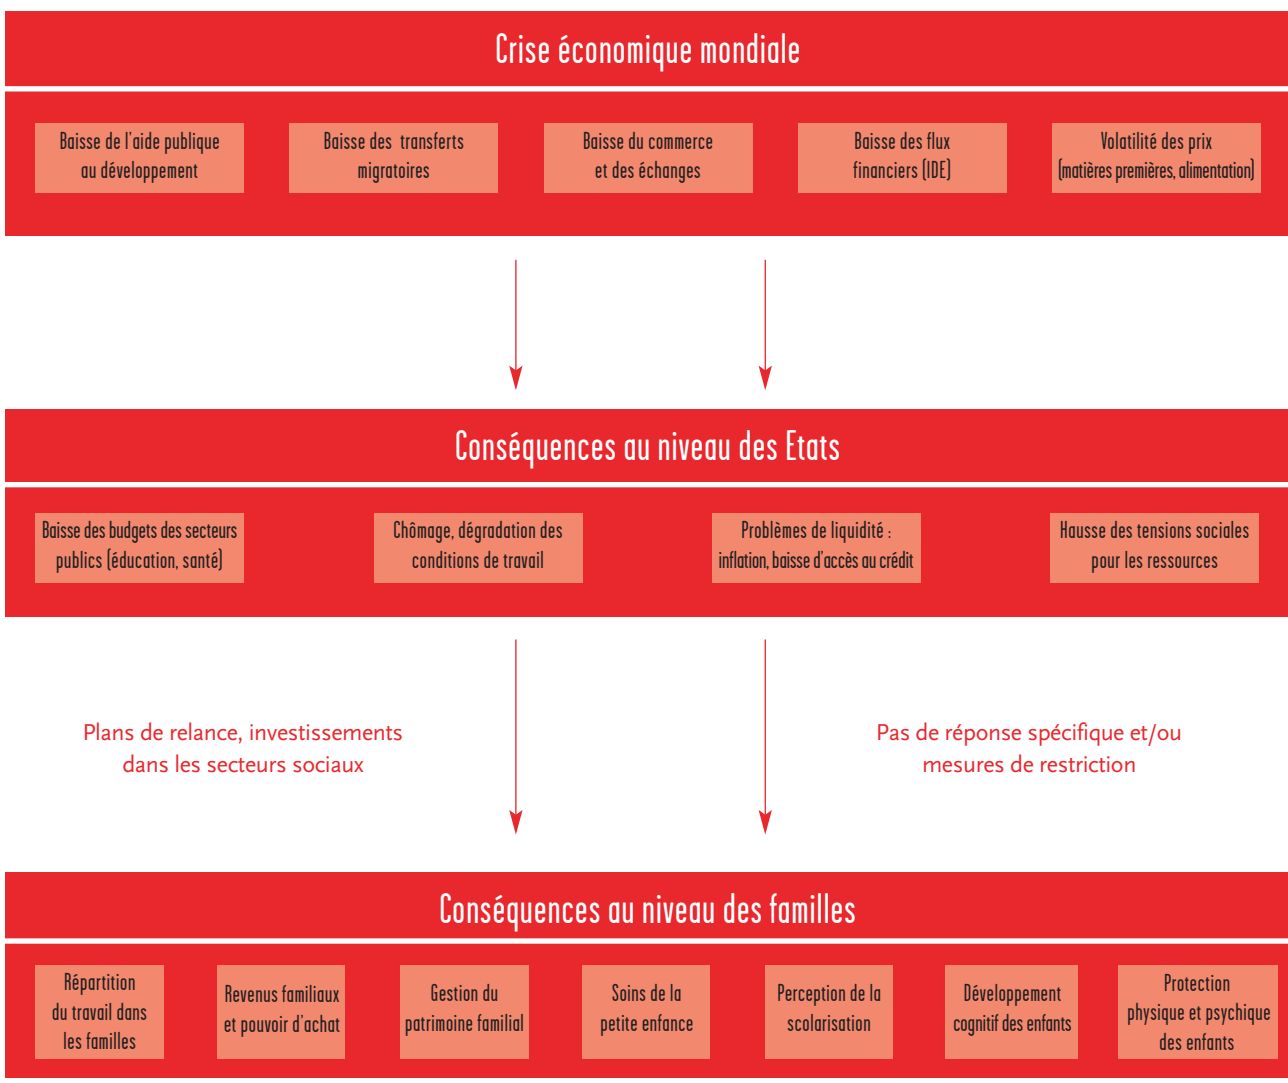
Crise économique mondiale

Baisse de l'aide publique au développement

Baisse des transferts migratoires

Baisse du commerce et des échanges

Baisse des flux financiers (IDE)

Volatilité des prix (matières premières, alimentation)

Conséquences au niveau des Etats

Baisse des budgets des secteurs publics (éducation, santé)

Chômage, dégradation des conditions de travail

Problèmes de liquidité : inflation, baisse d'accès au crédit

Hausse des tensions sociales pour les ressources

Plans de relance, investissements dans les secteurs sociaux

Pas de réponse spécifique et/ou mesures de restriction

Conséquences au niveau des familles

Répartition du travail dans les familles

Revenus familiaux et pouvoir d'achat

Gestion du patrimoine familial

Soins de la petite enfance

Perception de la scolarisation

Développement cognitif des enfants

Protection physique et psychique des enfants